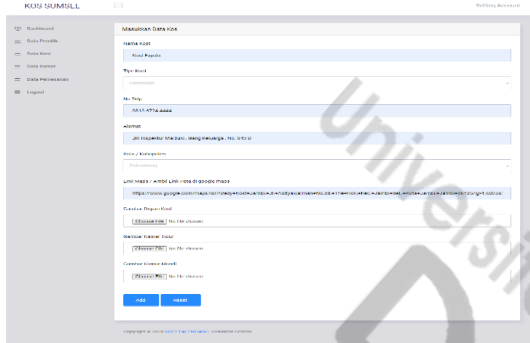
KOS SUMSEL

Setting Account

Dashboard

Data Pemilik

Data Kost

Data Kamar

Data Pemesanan

Logout

Masukkan Data Kos

Nama Kost

Kost Pagoda

Tipe Kost

Campuran

No Telp

0813 4718 4444

Alamat

Jln Inspektur Marzuki , Mang Kelangga , No. 672 D

Kota / Kabupaten

Palembang

Link Maps / Ambil Link Kota di google maps

https://www.google.com/maps/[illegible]

Gambar Depan Kost

Choose File No file chosen

Gambar Kamar Tidur

Choose File No file chosen

Gambar Kamar Mandi

Choose File No file chosen

Add

Reset

Copyright © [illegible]

Universi